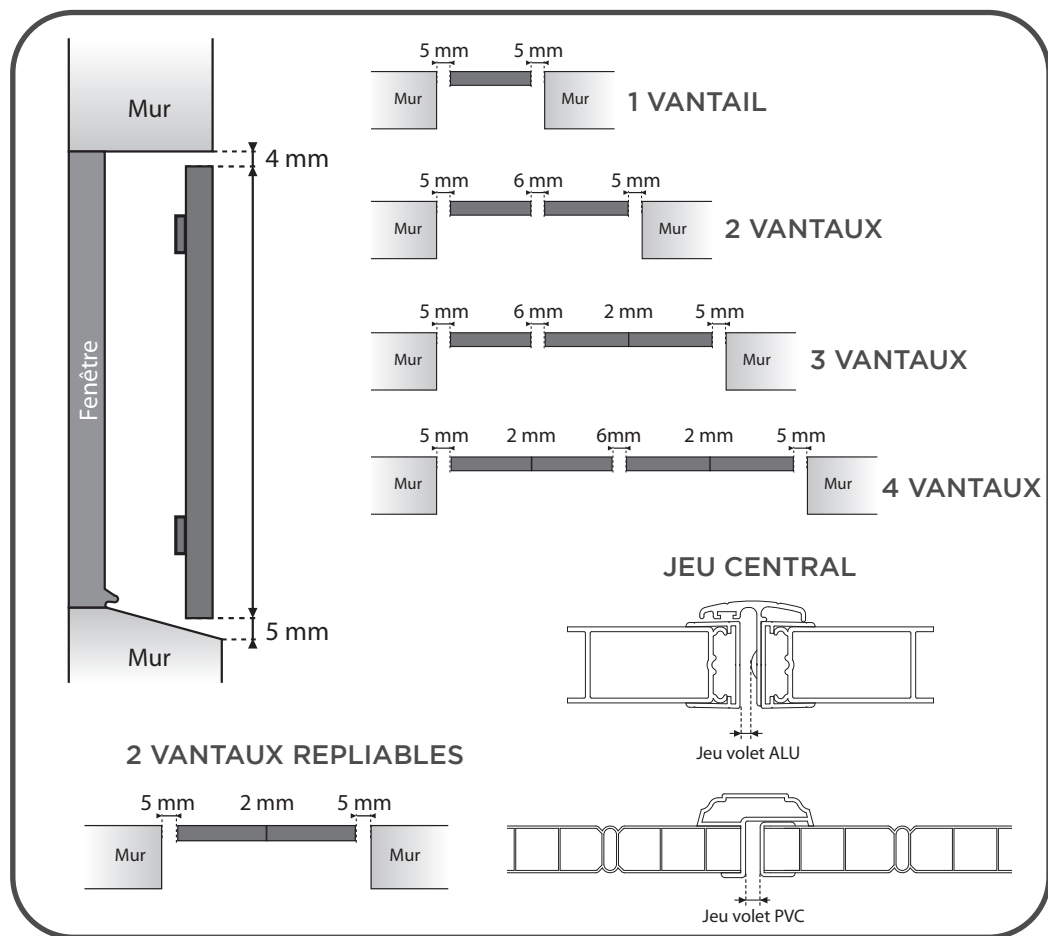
Mur

4 mm

Fenêtre

5 mm

Mur

5 mm 5 mm

Mur Mur 1 VANTAIL

5 mm 6 mm 5 mm

Mur Mur 2 VANTAUX

5 mm 6 mm 2 mm 5 mm

Mur Mur 3 VANTAUX

5 mm 2 mm 6mm 2 mm 5 mm

Mur Mur 4 VANTAUX

JEU CENTRAL

Jeu volet ALU

2 VANTAUX REPLIABLES

5 mm 2 mm 5 mm

Mur Mur

Jeu volet PVC